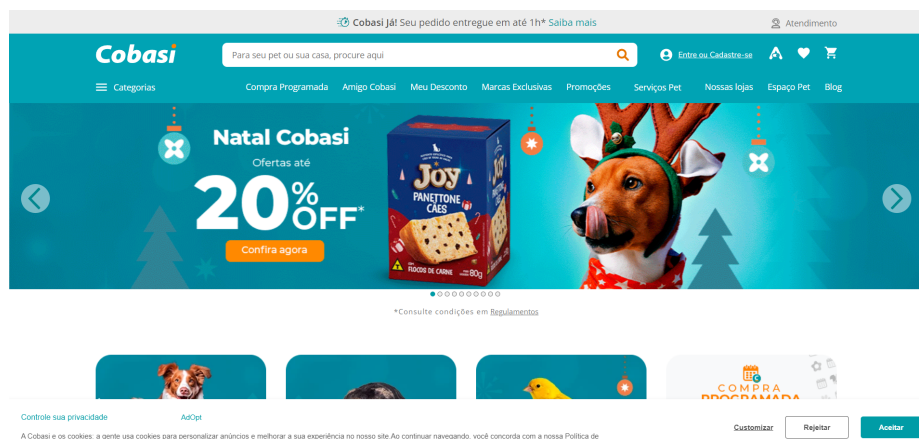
Cobasi Já! Seu pedido entregue em até 1h* Saiba mais

Atendimento

Cobasi

Para seu pet ou sua casa, procure aqui

Entre ou Cadastre-se

Categorias

Compra Programada Amigo Cobasi Meu Desconto Marcas Exclusivas Promoções Serviços Pet Nossas lojas Espaço Pet Blog

Natal Cobasi

Ofertas até

20% OFF*

Confira agora

JOY

PANETTONE CÃES

FLOCOS DE CARNE

80g

*Consulte condições em Regulamentos

COMPRA PROGRAMADA

Controle sua privacidade

AdOpt

A Cobasi e os cookies: a gente usa cookies para personalizar anúncios e melhorar a sua experiência no nosso site.Ao continuar navegando, você concorda com a nossa Política de

Customizar

Rejeitar

Aceitar